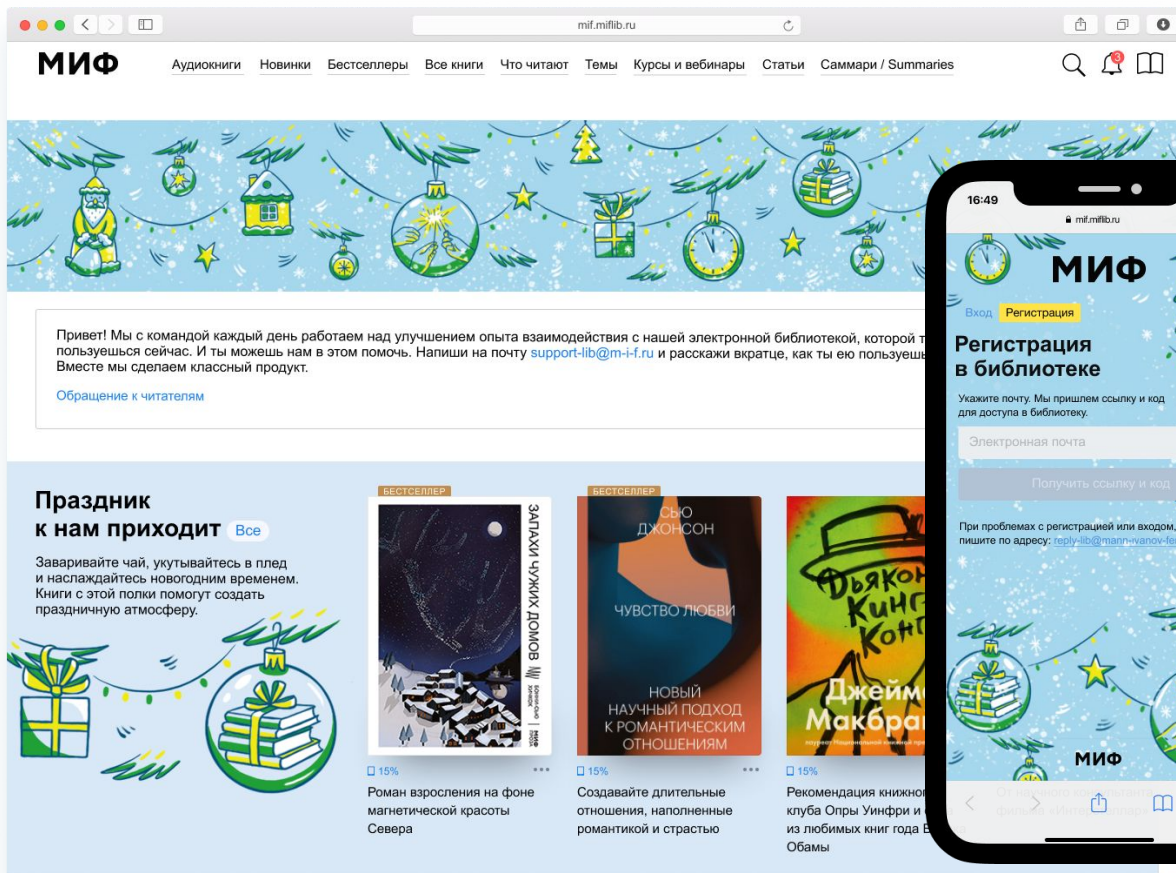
mif.miflib.ru

МИФ

Аудиокниги Новинки Бестселлеры Все книги Что читают Темы Курсы и вебинары Статьи Саммари / Summaries

Привет! Мы с командой каждый день работаем над улучшением опыта взаимодействия с нашей электронной библиотекой, которой т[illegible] пользуешься сейчас. И ты можешь нам в этом помочь. Напиши на почту support-lib@m-i-f.ru и расскажи вкратце, как ты ею пользуеш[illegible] Вместе мы сделаем классный продукт.

Обращение к читателям

Праздник к нам приходит Все

Заваривайте чай, укутывайтесь в плед и наслаждайтесь новогодним временем. Книги с этой полки помогут создать праздничную атмосферу.

БЕСТСЕЛЛЕР
ЗАПАХИ ЧУЖИХ ДОМОВ
Бонни-Сью Хичкок
МИФ
15%
Роман взросления на фоне магнетической красоты Севера

БЕСТСЕЛЛЕР
СЬЮ ДЖОНСОН
ЧУВСТВО ЛЮБВИ
НОВЫЙ НАУЧНЫЙ ПОДХОД К РОМАНТИЧЕСКИМ ОТНОШЕНИЯМ
15%
Создавайте длительные отношения, наполненные романтикой и страстью

Дьякон Кинг-Конг
Джейм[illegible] Макбра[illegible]
15%
Рекомендация книжно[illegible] клуба Опры Уинфри и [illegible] из любимых книг года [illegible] Обамы

16:49
mif.miflib.ru
МИФ
Вход Регистрация
Регистрация в библиотеке
Укажите почту. Мы пришлем ссылку и код для доступа в библиотеку.
Электронная почта
Получить ссылку и код
При проблемах с регистрацией или входом, пишите по адресу: reply-lib@mann-ivanov-fe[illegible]
МИФ